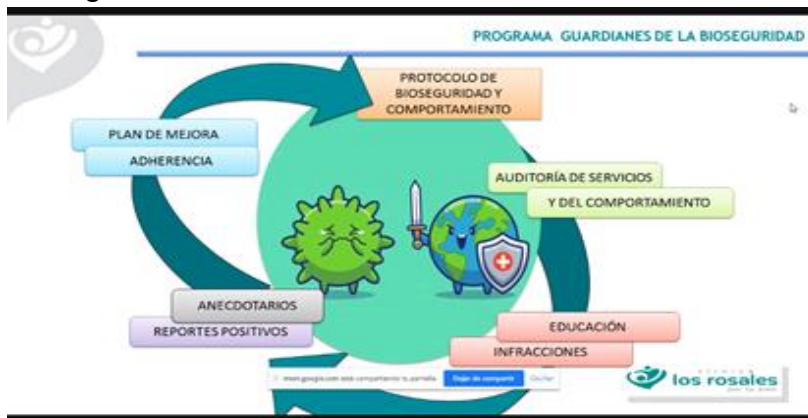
PROGRAMA GUARDIANES DE LA BIOSEGURIDAD

PROTOCOLO DE BIOSEGURIDAD Y COMPORTAMIENTO

PLAN DE MEJORA

ADHERENCIA

AUDITORÍA DE SERVICIOS

Y DEL COMPORTAMIENTO

ANECDOTARIOS

REPORTES POSITIVOS

EDUCACIÓN

INFRACCIONES

meet.google.com está compartiendo tu pantalla. Dejar de compartir Ocultar

los rosales